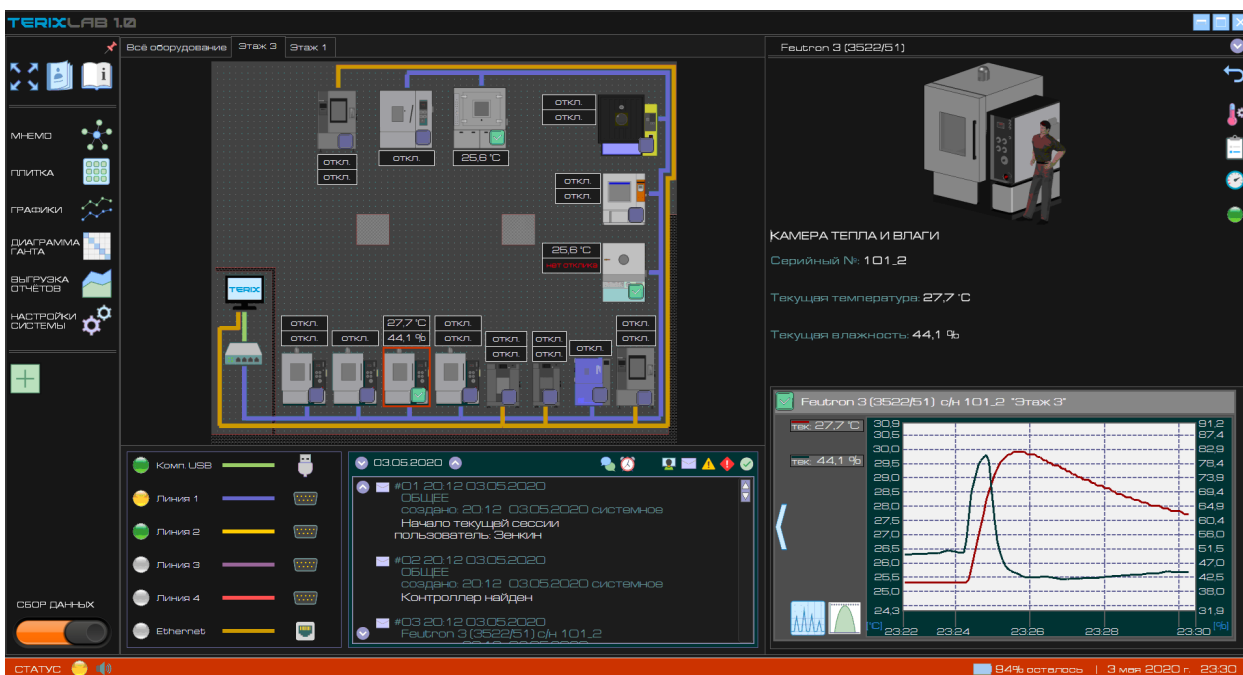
TERIXLAB 1.0

Всё оборудование | Этаж 3 | Этаж 1

МНЕМО
ПЛИТКА
ГРАФИКИ
ДИАГРАММА ГАНТА
ВЫГРУЗКА ОТЧЁТОВ
НАСТРОЙКИ СИСТЕМЫ

СБОР ДАННЫХ

откл.
откл.
откл.
25,6 °C
откл.
откл.
откл.
откл.
25,6 °C
нет отклика
TERIX
откл.
откл.
откл.
27,7 °C
44,1 %
откл.
откл.
откл.
откл.
откл.
откл.
откл.
откл.
откл.
откл.

Комп.USB
Линия 1
Линия 2
Линия 3
Линия 4
Ethernet

03.05.2020

#01 20:12 03.05.2020
ОБЩЕЕ
создано: 20:12 03.05.2020 системное
Начало текущей сессии
пользователь: Зенкин

#02 20:12 03.05.2020
ОБЩЕЕ
создано: 20:12 03.05.2020 системное
Контроллер найден

#03 20:12 03.05.2020
Feutron 3 (3522/51) с/н 101_2
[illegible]

Feutron 3 (3522/51)

КАМЕРА ТЕПЛА И ВЛАГИ
Серийный №: 101_2
Текущая температура: 27,7 °C
Текущая влажность: 44,1 %

Feutron 3 (3522/51) с/н 101_2 "Этаж 3"
тек 27,7 °C
тек 44,1 %
30,9 30,5 30,0 29,5 29,0 28,5 28,0 27,5 27,0 26,5 26,0 25,5 25,0 24,3
91,2 87,4 82,9 78,4 73,9 69,4 64,9 60,4 56,0 51,5 47,0 42,5 38,0 31,9
°C
%
23:22 23:24 23:26 23:28 23:30

СТАТУС
94% осталось | 3 мая 2020 г. 23:30